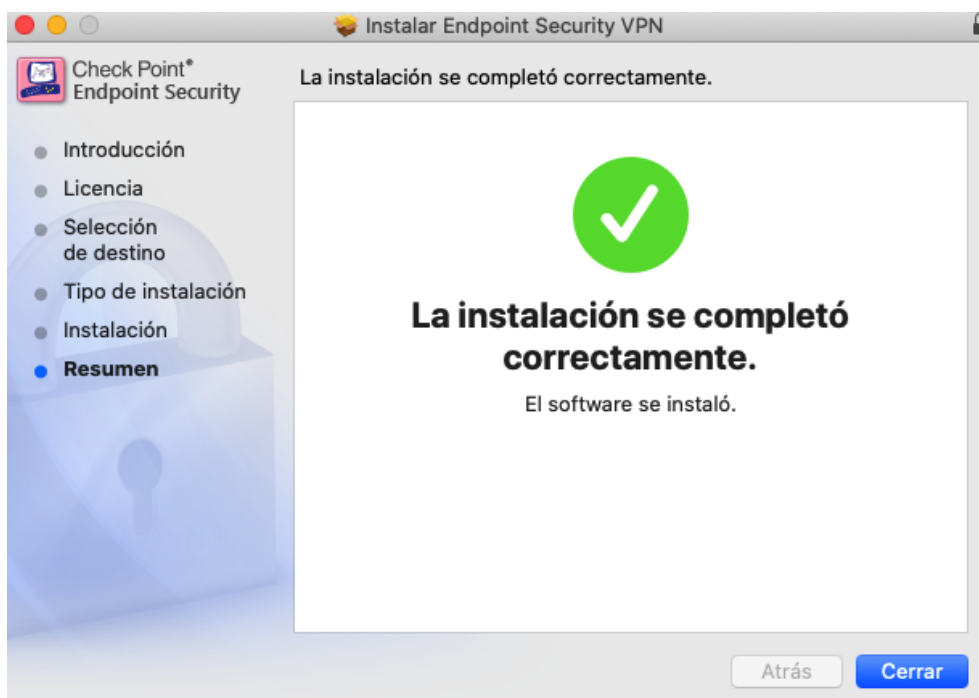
Instalar Endpoint Security VPN

Check Point®
Endpoint Security

La instalación se completó correctamente.

Introducción
Licencia
Selección de destino
Tipo de instalación
Instalación
Resumen

La instalación se completó correctamente.

El software se instaló.

Atrás
Cerrar